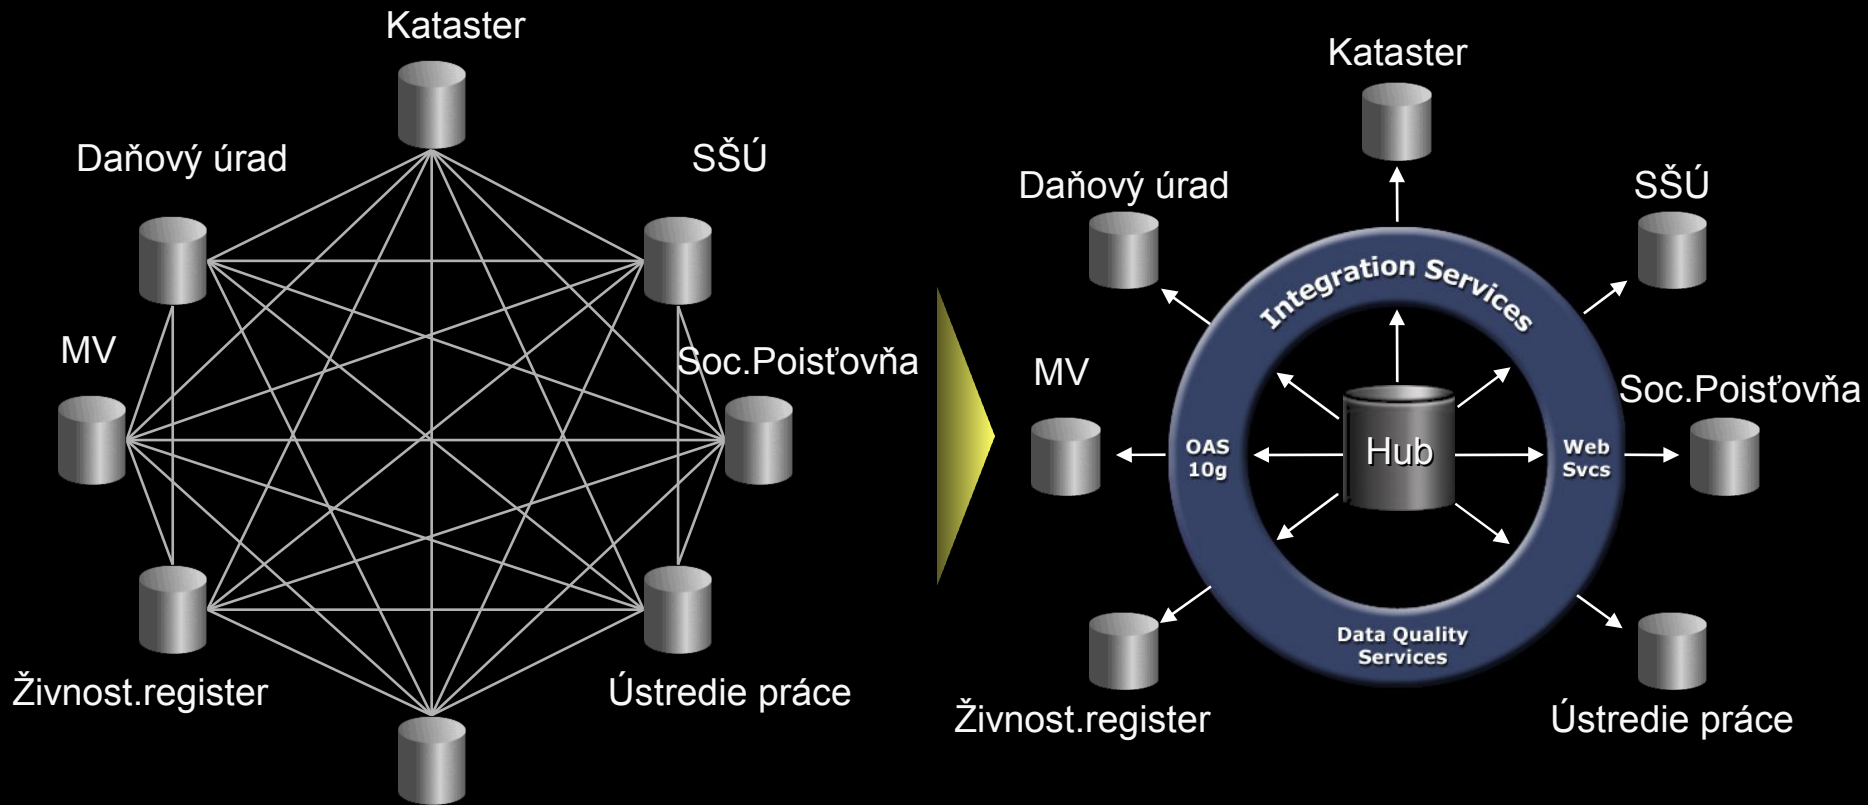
Kataster

Daňový úrad

SŠÚ

MV

Soc.Poisťovňa

Živnost.register

Ústredie práce

Kataster

Daňový úrad

SŠÚ

Integration Services

MV

Soc.Poisťovňa

OAS 10g

Hub

Web Svcs

Data Quality Services

Živnost.register

Ústredie práce